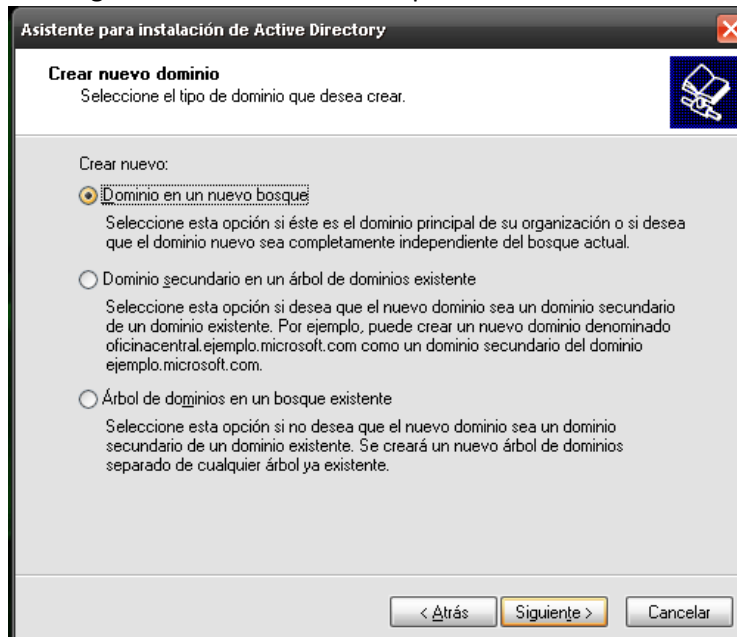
Asistente para instalación de Active Directory

Crear nuevo dominio
Seleccione el tipo de dominio que desea crear.

Crear nuevo:

Dominio en un nuevo bosque

Seleccione esta opción si éste es el dominio principal de su organización o si desea que el dominio nuevo sea completamente independiente del bosque actual.

Dominio secundario en un árbol de dominios existente

Seleccione esta opción si desea que el nuevo dominio sea un dominio secundario de un dominio existente. Por ejemplo, puede crear un nuevo dominio denominado oficinacentral.ejemplo.microsoft.com como un dominio secundario del dominio ejemplo.microsoft.com.

Árbol de dominios en un bosque existente

Seleccione esta opción si no desea que el nuevo dominio sea un dominio secundario de un dominio existente. Se creará un nuevo árbol de dominios separado de cualquier árbol ya existente.

< Atrás | Siguiente > | Cancelar